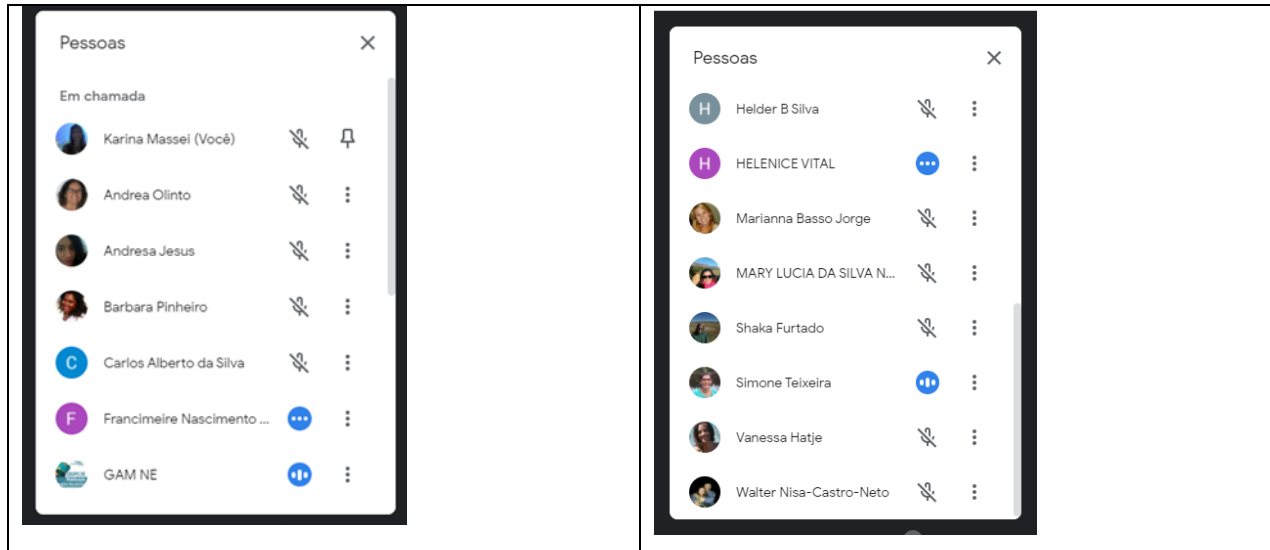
Pessoas

Em chamada

Karina Massei (Você)

Andrea Olinto

Andresa Jesus

Barbara Pinheiro

C Carlos Alberto da Silva

F Francimeire Nascimento ...

GAM NE

Pessoas

H Helder B Silva

H HELENICE VITAL

Marianna Basso Jorge

MARY LUCIA DA SILVA N...

Shaka Furtado

Simone Teixeira

Vanessa Hatje

Walter Nisa-Castro-Neto